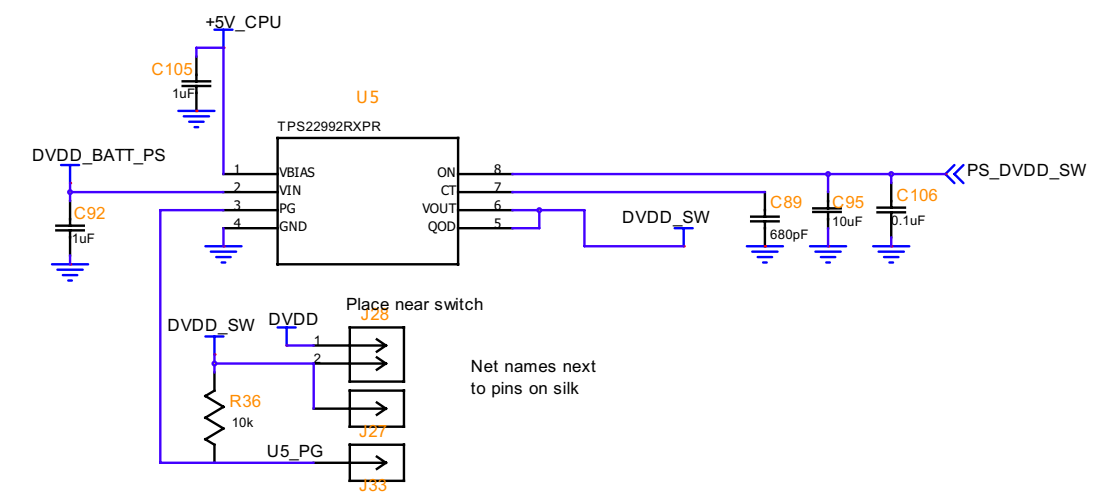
+5V_CPU

C105
1uF

U5
TPS22992RXPR

DVDD_BATT_PS

1 VBIAS
2 VIN
3 PG
4 GND

ON 8
CT 7
VOUT 6
QOD 5

PS_DVDD_SW

C89
680pF

C95
10uF

C106
0.1uF

DVDD_SW

C92
1uF

Place near switch

DVDD_SW
DVDD
J28
1
2

Net names next to pins on silk

R36
10k

J27

U5_PG
J33